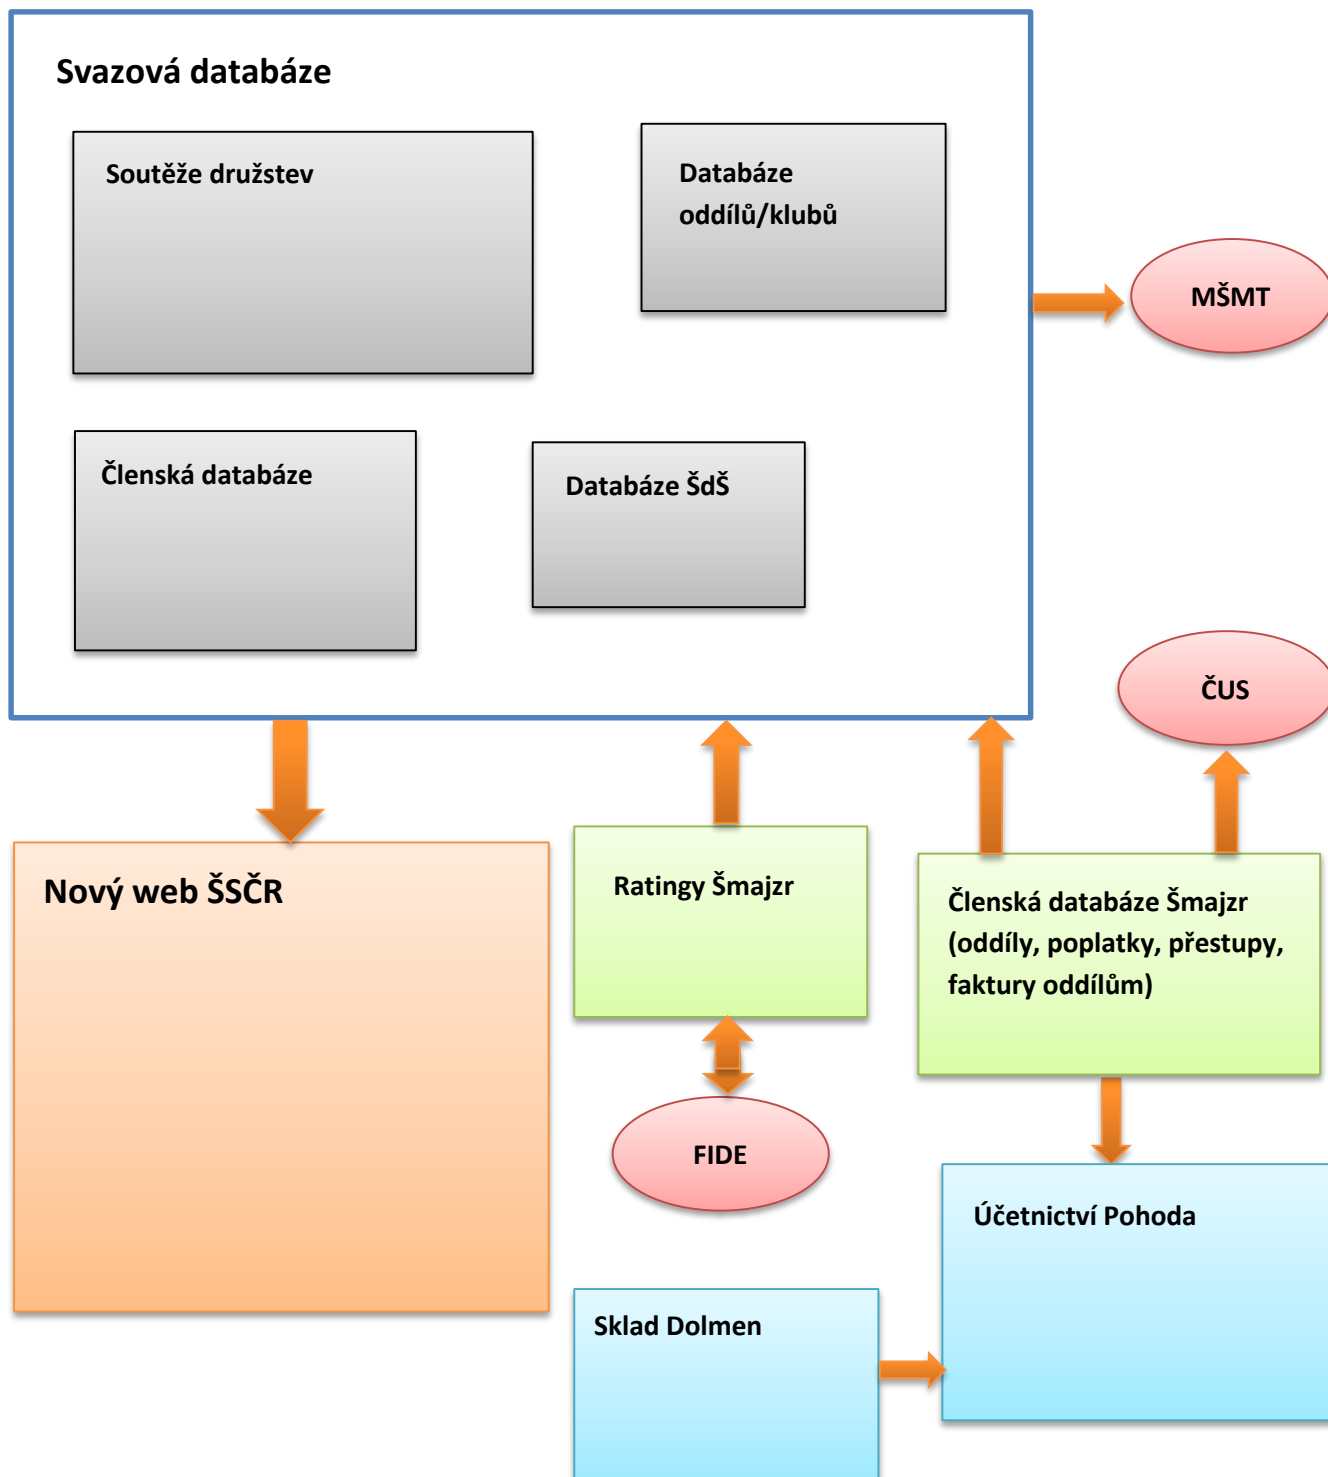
Svazová databáze

Soutěže družstev

Databáze oddílů/klubů

MŠMT

Členská databáze

Databáze ŠdŠ

ČUS

Nový web ŠSČR

Ratingy Šmajzr

Členská databáze Šmajzr (oddíly, poplatky, přestupy, faktury oddílům)

FIDE

Účetnictví Pohoda

Sklad Dolmen